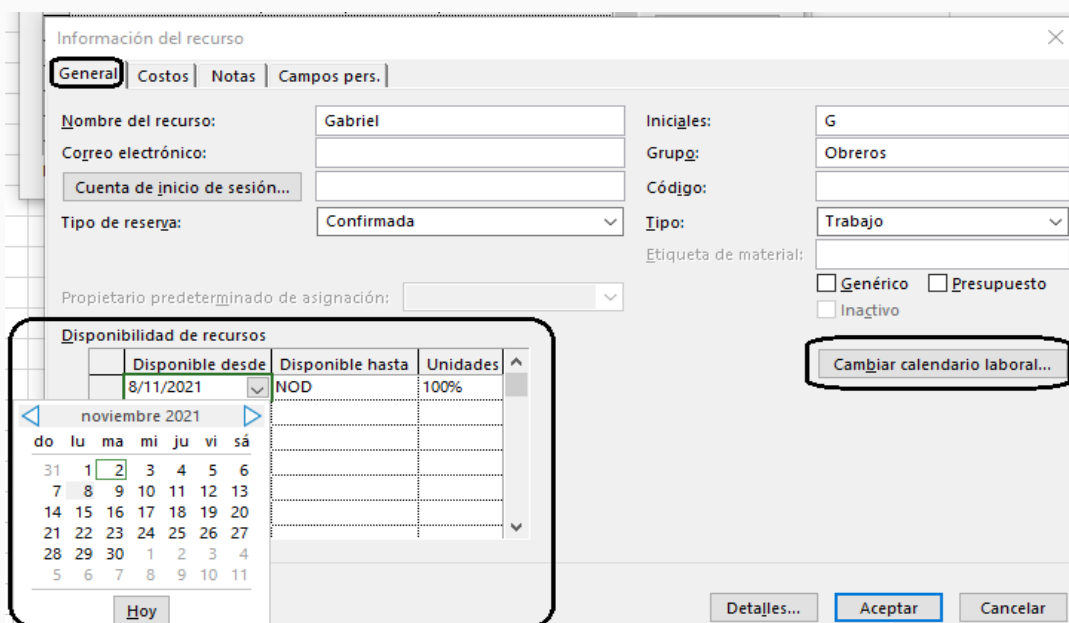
Información del recurso

General | Costos | Notas | Campos pers.

Nombre del recurso: Gabriel
Correo electrónico:
Cuenta de inicio de sesión...
Tipo de reserva: Confirmada

Iniciales: G
Grupo: Obreros
Código:
Tipo: Trabajo
Etiqueta de material:
Genérico
Presupuesto
Inactivo

Propietario predeterminado de asignación:

Disponibilidad de recursos

| Disponible desde | Disponible hasta | Unidades |
|---|---|---|
| 8/11/2021 | NOD | 100% |

noviembre 2021

| do | lu | ma | mi | ju | vi | sá |
|---|---|---|---|---|---|---|
| 31 | 1 | 2 | 3 | 4 | 5 | 6 |
| 7 | 8 | 9 | 10 | 11 | 12 | 13 |
| 14 | 15 | 16 | 17 | 18 | 19 | 20 |
| 21 | 22 | 23 | 24 | 25 | 26 | 27 |
| 28 | 29 | 30 | 1 | 2 | 3 | 4 |
| 5 | 6 | 7 | 8 | 9 | 10 | 11 |

Hoy

Cambiar calendario laboral...

Detalles... Aceptar Cancelar